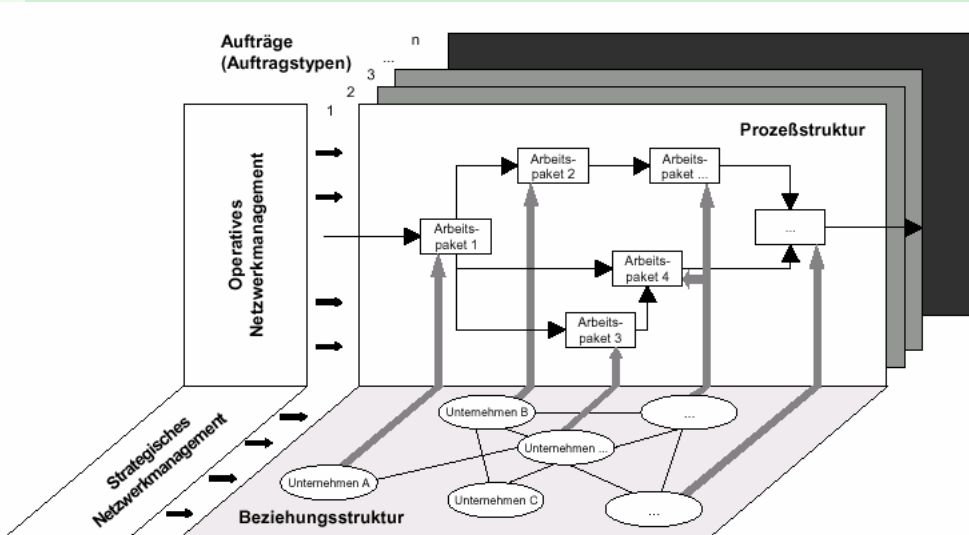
Aufträge (Auftragstypen)

n

...

3

2

1

Operatives Netzwerkmanagement

Prozeßstruktur

Arbeitspaket 1

Arbeitspaket 2

Arbeitspaket ...

Arbeitspaket 4

Arbeitspaket 3

...

Strategisches Netzwerkmanagement

Unternehmen B

...

Unternehmen ...

Unternehmen A

Unternehmen C

...

Beziehungsstruktur